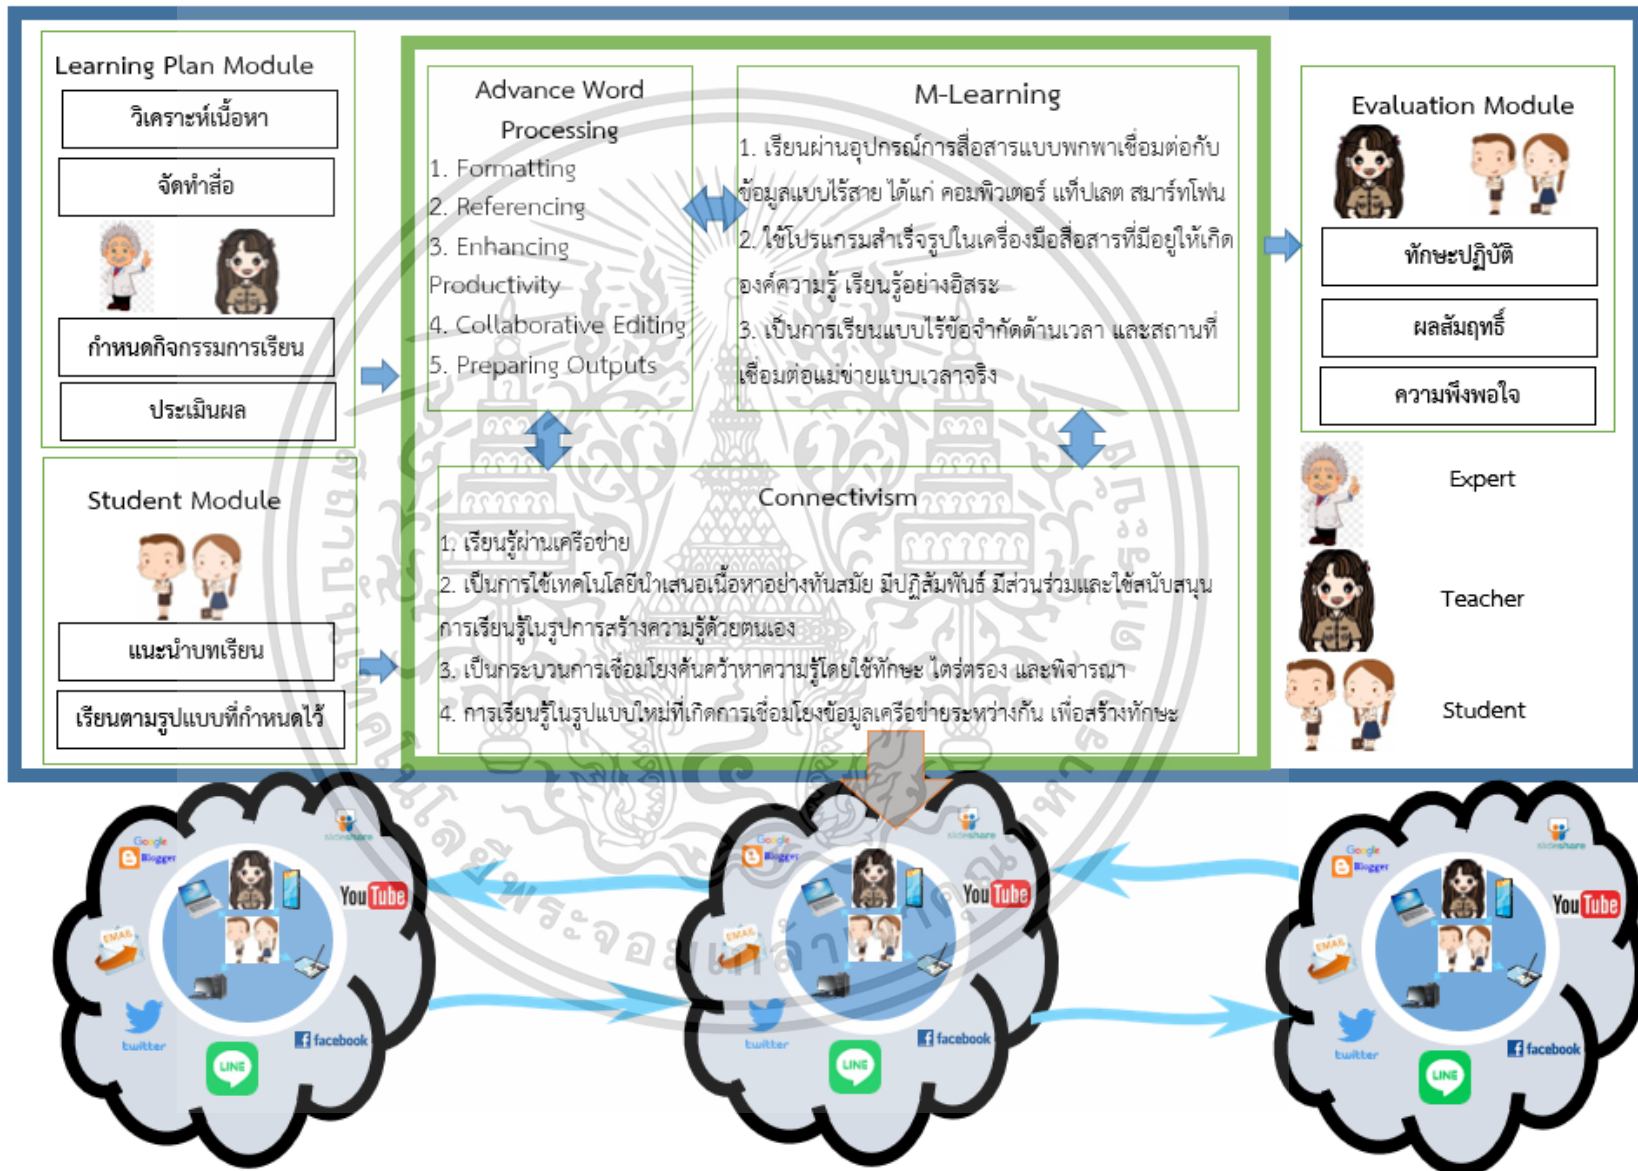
Learning Plan Module

วิเคราะห์เนื้อหา

จัดทำสื่อ

กำหนดกิจกรรมการเรียน

ประเมินผล

Student Module

แนะนำบทเรียน

เรียนตามรูปแบบที่กำหนดไว้

Advance Word Processing

1. Formatting
2. Referencing
3. Enhancing Productivity
4. Collaborative Editing
5. Preparing Outputs

M-Learning

1. เรียนผ่านอุปกรณ์การสื่อสารแบบพกพาเชื่อมต่อกับข้อมูลแบบไร้สาย ได้แก่ คอมพิวเตอร์ แท็บเลต สมาร์ทโฟน
2. ใช้โปรแกรมสำเร็จรูปในเครื่องมือสื่อสารที่มีอยู่ให้เกิดองค์ความรู้ เรียนรู้อย่างอิสระ
3. เป็นการเรียนแบบไร้ข้อจำกัดด้านเวลา และสถานที่ เชื่อมต่อแม่ข่ายแบบเวลาจริง

Connectivism

1. เรียนรู้ผ่านเครือข่าย
2. เป็นการใช้เทคโนโลยีนำเสนอเนื้อหาอย่างทันสมัย มีปฏิสัมพันธ์ มีส่วนร่วมและใช้สนับสนุนการเรียนรู้ในรูปการสร้างความรู้ด้วยตนเอง
3. เป็นกระบวนการเชื่อมโยงค้นคว้าหาความรู้โดยใช้ทักษะ ไตร่ตรอง และพิจารณา
4. การเรียนรู้ในรูปแบบใหม่ที่เกิดการเชื่อมโยงข้อมูลเครือข่ายระหว่างกัน เพื่อสร้างทักษะ

Evaluation Module

ทักษะปฏิบัติ

ผลสัมฤทธิ์

ความพึงพอใจ

Expert

Teacher

Student

Google Blogger slideshare YouTube EMAIL twitter LINE facebook

Google Blogger slideshare YouTube EMAIL twitter LINE facebook

Google Blogger slideshare YouTube EMAIL twitter LINE facebook

มหาวิทยาลัยเทคโนโลยีพระจอมเกล้าธนบุรี